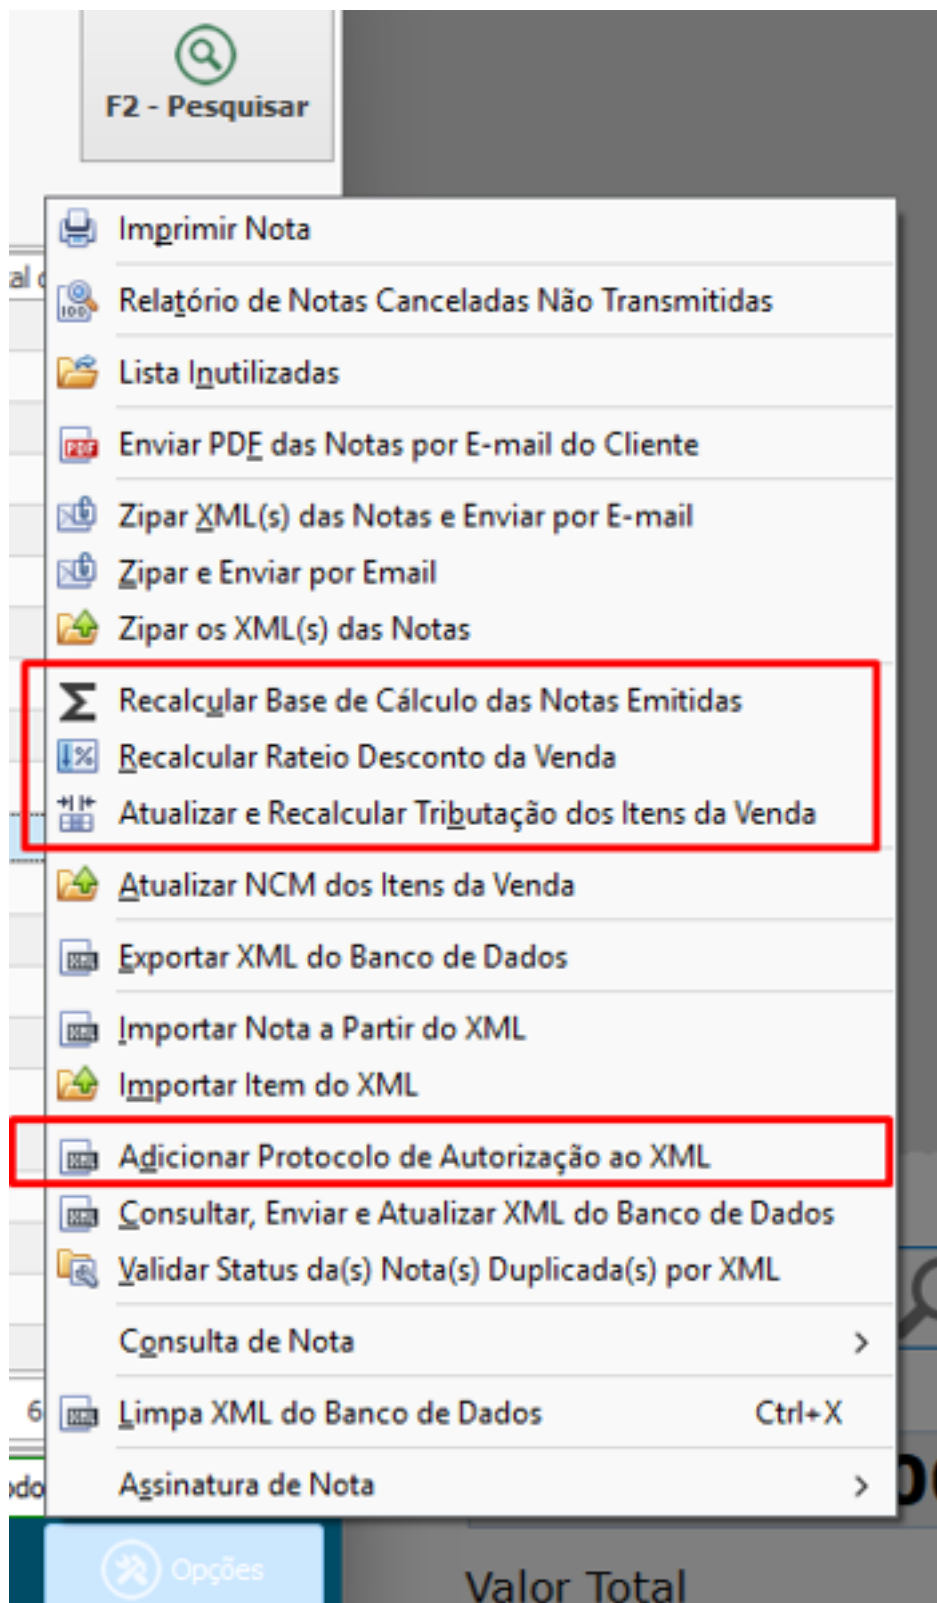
F2 - Pesquisar

Imprimir Nota
Relatório de Notas Canceladas Não Transmitidas
Lista Inutilizadas
Enviar PDF das Notas por E-mail do Cliente
Zipar XML(s) das Notas e Enviar por E-mail
Zipar e Enviar por Email
Zipar os XML(s) das Notas
Recalcular Base de Cálculo das Notas Emitidas
Recalcular Rateio Desconto da Venda
Atualizar e Recalcular Tributação dos Itens da Venda
Atualizar NCM dos Itens da Venda
Exportar XML do Banco de Dados
Importar Nota a Partir do XML
Importar Item do XML
Adicionar Protocolo de Autorização ao XML
Consultar, Enviar e Atualizar XML do Banco de Dados
Validar Status da(s) Nota(s) Duplicada(s) por XML
Consulta de Nota
Limpa XML do Banco de Dados Ctrl+X
Assinatura de Nota

Opções

Valor Total